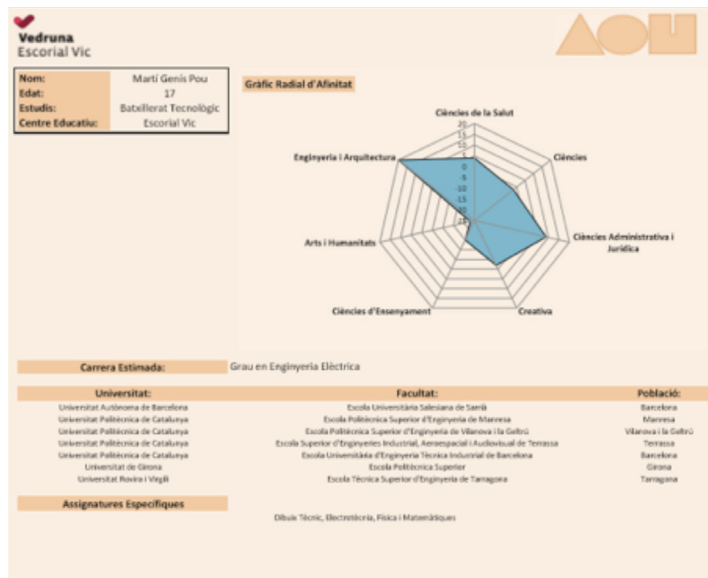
Vedruna
Escorial Vic

| Nom: | Martí Genís Pou |
|---|---|
| Edat: | 17 |
| Estudis: | Batxillerat Tecnològic |
| Centre Educatiu: | Escorial Vic |

Gràfic Radial d'Afinitat

Ciències de la Salut
Ciències
Ciències Administrativa i Jurídica
Creativa
Ciències d'Ensenyament
Arts i Humanitats
Enginyeria i Arquitectura

20
15
10
5
0
-5
-10
-15
-20

Carrera Estimada: Grau en Enginyeria Elèctrica

| Universitat: | Facultat: | Població: |
|---|---|---|
| Universitat Autònoma de Barcelona | Escola Universitària Salesiana de Sarrià | Barcelona |
| Universitat Politècnica de Catalunya | Escola Politècnica Superior d'Enginyeria de Manresa | Manresa |
| Universitat Politècnica de Catalunya | Escola Politècnica Superior d'Enginyeria de Vilanova i la Geltrú | Vilanova i la Geltrú |
| Universitat Politècnica de Catalunya | Escola Superior d'Enginyeries Industrial, Aeroespacial i Audiovisual de Terrassa | Terrassa |
| Universitat Politècnica de Catalunya | Escola Universitària d'Enginyeria Tècnica Industrial de Barcelona | Barcelona |
| Universitat de Girona | Escola Politècnica Superior | Girona |
| Universitat Rovira i Virgili | Escola Tècnica Superior d'Enginyeria de Tarragona | Tarragona |

Assignatures Específiques

Dibuix Tècnic, Electrotècnia, Física i Matemàtiques